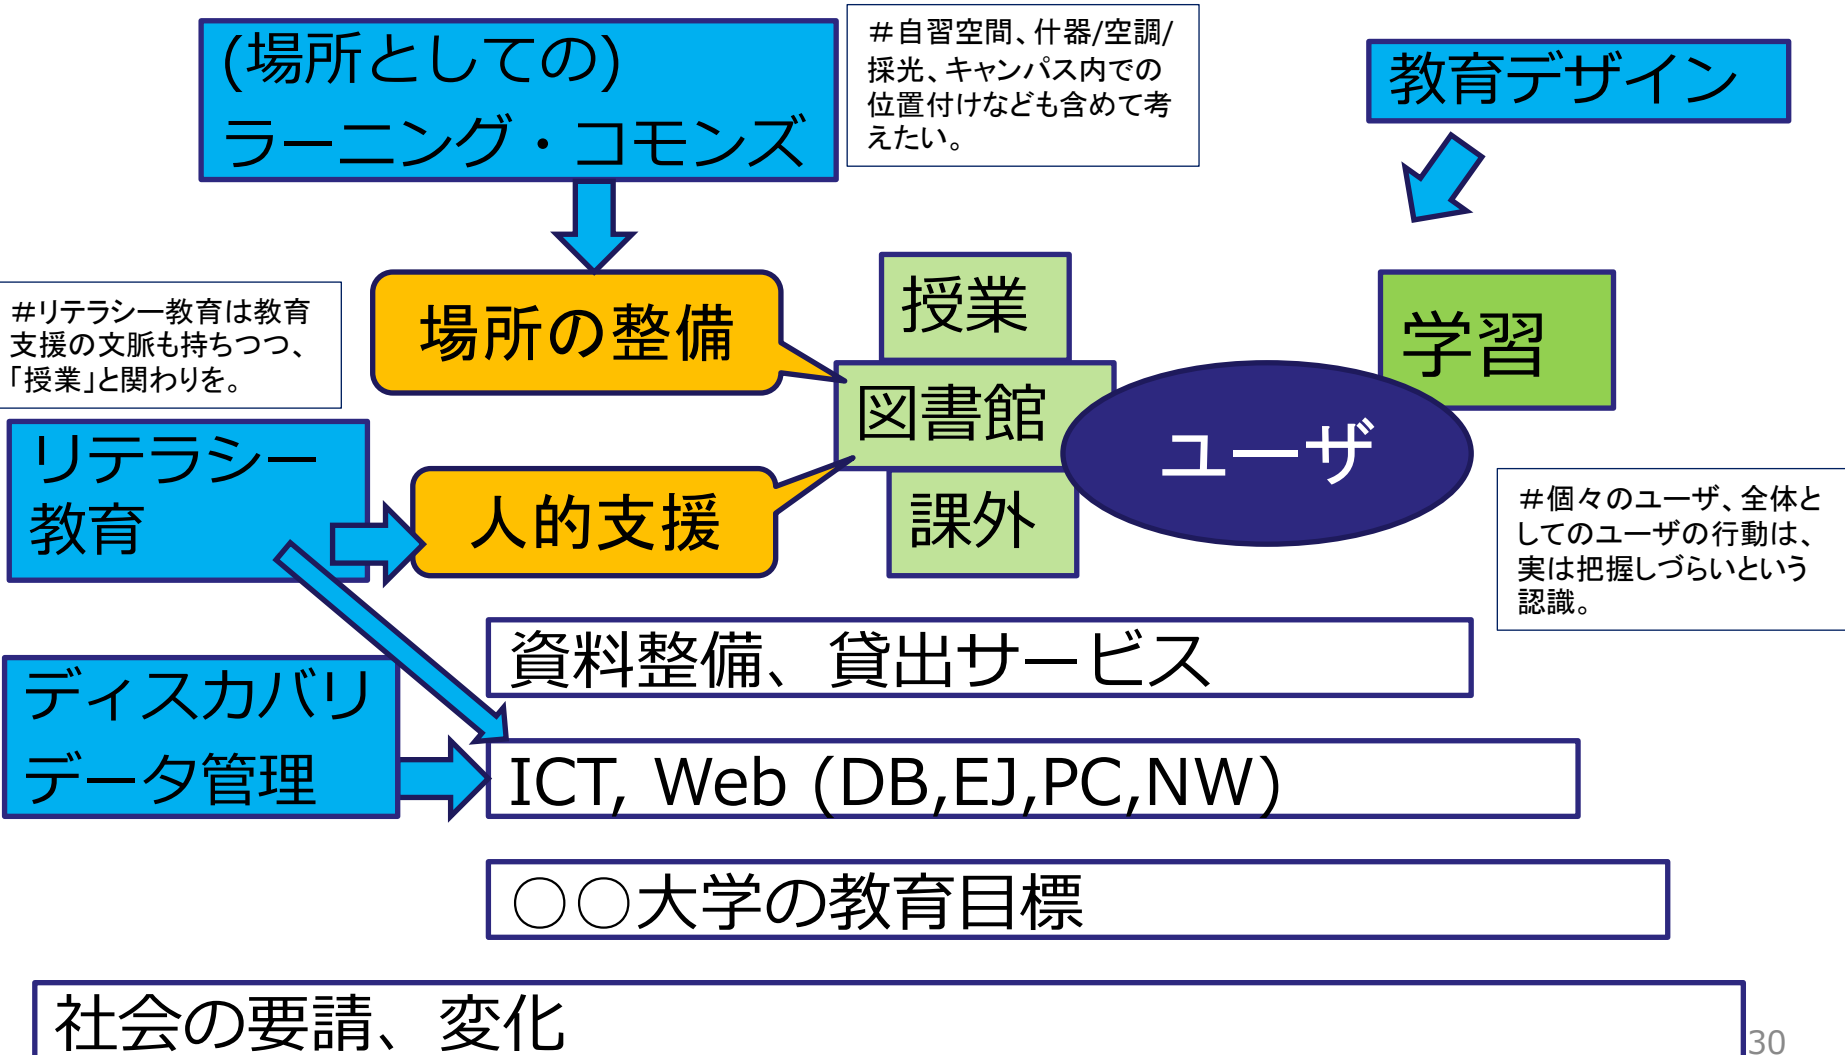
(場所としての)
ラーニング・コモンズ

＃自習空間、什器/空調/採光、キャンパス内での位置付けなども含めて考えたい。

教育デザイン

＃リテラシー教育は教育支援の文脈も持ちつつ、「授業」と関わりを。

場所の整備

授業

学習

図書館

ユーザ

リテラシー
教育

人的支援

課外

＃個々のユーザ、全体としてのユーザの行動は、実は把握しづらいという認識。

資料整備、貸出サービス

ディスカバリ
データ管理

ICT, Web (DB,EJ,PC,NW)

○○大学の教育目標

社会の要請、変化

30